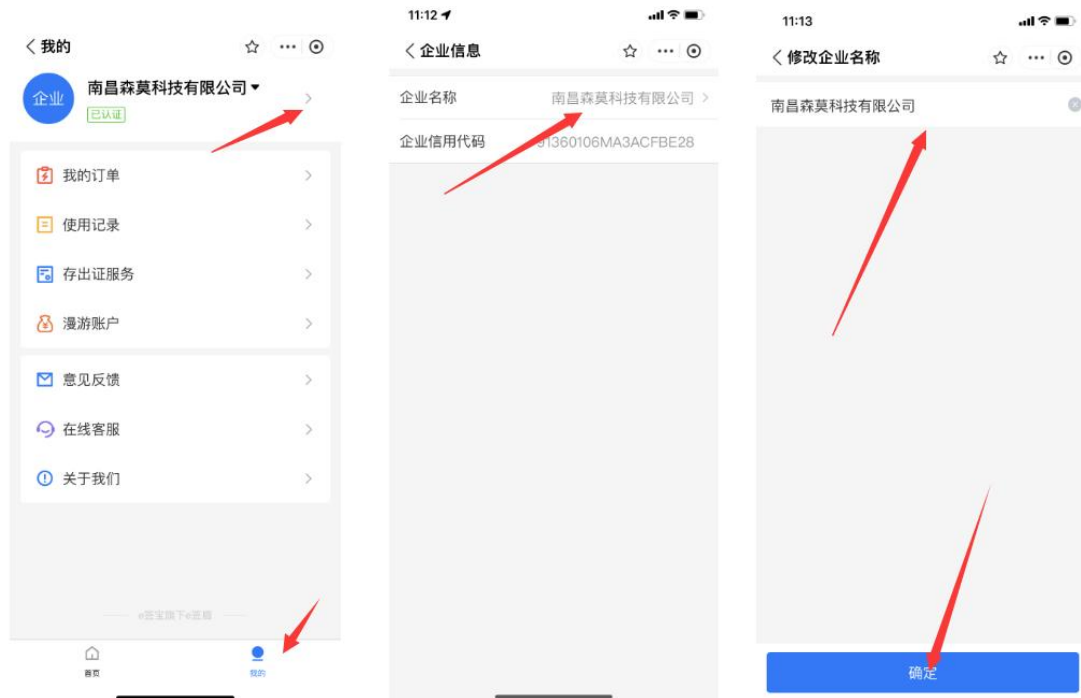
我的

企业

南昌森莫科技有限公司

已认证

我的订单

使用记录

存出证服务

漫游账户

意见反馈

在线客服

关于我们

e签宝旗下e签章

首页

我的

11:12

企业信息

企业名称 南昌森莫科技有限公司

企业信用代码 91360106MA3ACFBE28

11:13

修改企业名称

南昌森莫科技有限公司

确定